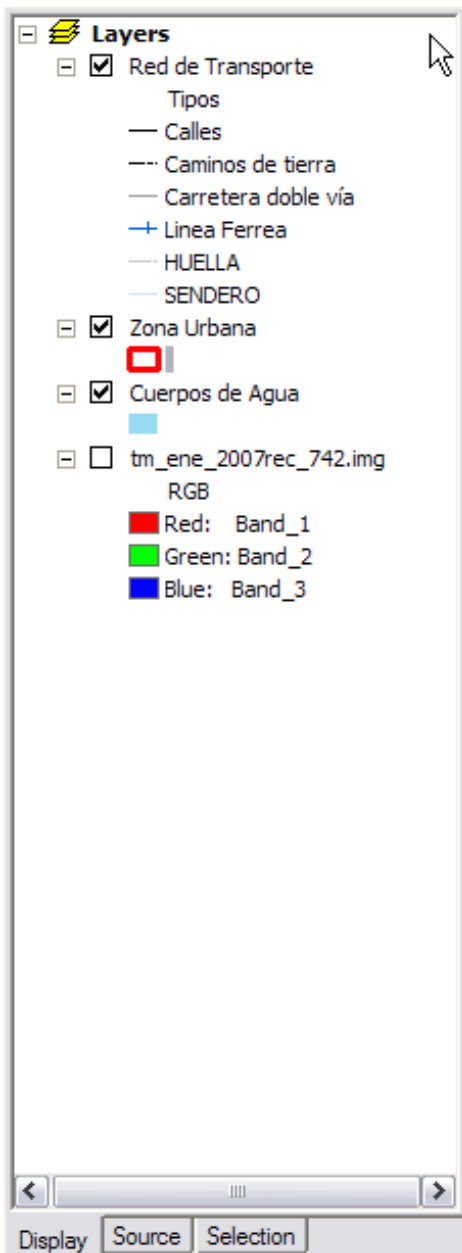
Layers
Red de Transporte
Tipos
Calles
Caminos de tierra
Carretera doble vía
Linea Ferrea
HUELLA
SENDERO
Zona Urbana
Cuerpos de Agua
tm_ene_2007rec_742.img
RGB
Red: Band_1
Green: Band_2
Blue: Band_3

Display
Source
Selection